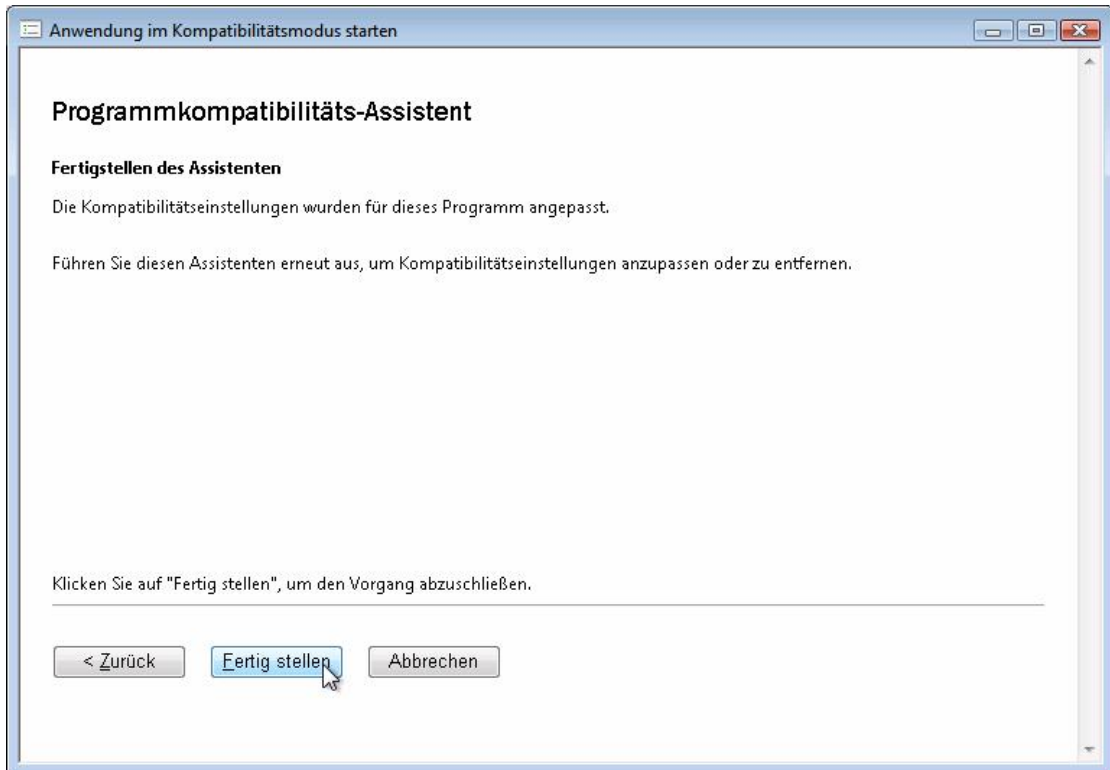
Anwendung im Kompatibilitätsmodus starten

Programmkompatibilitäts-Assistent

Fertigstellen des Assistenten

Die Kompatibilitätseinstellungen wurden für dieses Programm angepasst.

Führen Sie diesen Assistenten erneut aus, um Kompatibilitätseinstellungen anzupassen oder zu entfernen.

Klicken Sie auf "Fertig stellen", um den Vorgang abzuschließen.

< Zurück

Fertig stellen

Abbrechen